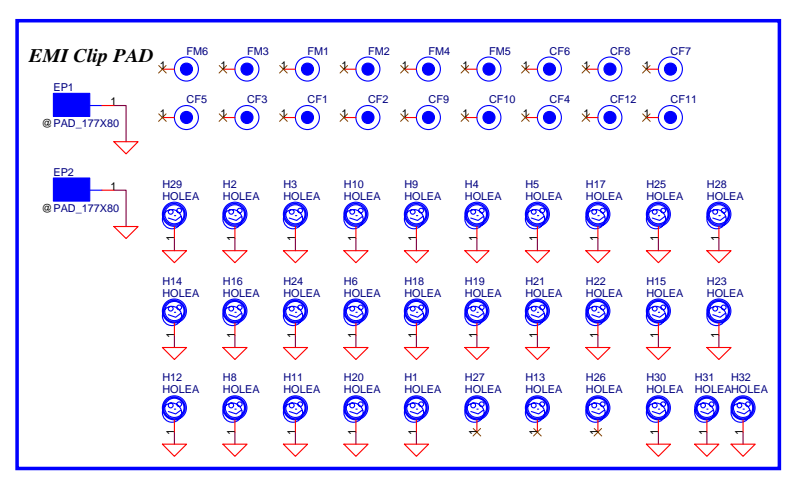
EMI Clip PAD

FM6 FM3 FM1 FM2 FM4 FM5 CF6 CF8 CF7

CF5 CF3 CF1 CF2 CF9 CF10 CF4 CF12 CF11

EP1
1
@PAD_177X80

EP2
1
@PAD_177X80

H29 HOLEA
H2 HOLEA
H3 HOLEA
H10 HOLEA
H9 HOLEA
H4 HOLEA
H5 HOLEA
H17 HOLEA
H25 HOLEA
H28 HOLEA

H14 HOLEA
H16 HOLEA
H24 HOLEA
H6 HOLEA
H18 HOLEA
H19 HOLEA
H21 HOLEA
H22 HOLEA
H15 HOLEA
H23 HOLEA

H12 HOLEA
H8 HOLEA
H11 HOLEA
H20 HOLEA
H1 HOLEA
H27 HOLEA
H13 HOLEA
H26 HOLEA
H30 HOLEA
H31 HOLEA
H32 HOLEA